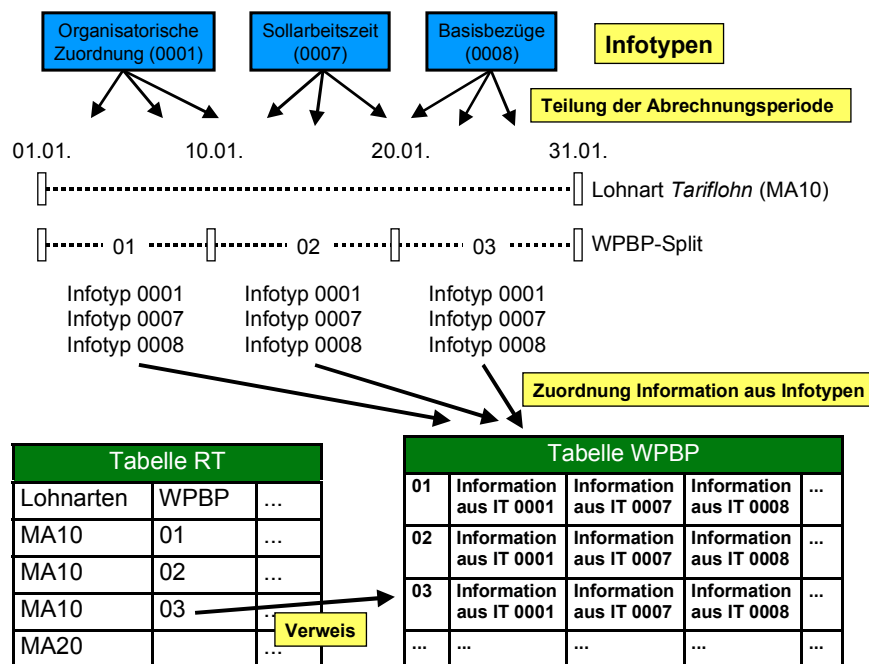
Organisatorische Zuordnung (0001)

Sollarbeitszeit (0007)

Basisbezüge (0008)

Infotypen

Teilung der Abrechnungsperiode

01.01.    10.01.    20.01.    31.01.

Lohnart *Tariflohn* (MA10)

01    02    03    WPBP-Split

Infotyp 0001
Infotyp 0007
Infotyp 0008

Infotyp 0001
Infotyp 0007
Infotyp 0008

Infotyp 0001
Infotyp 0007
Infotyp 0008

Zuordnung Information aus Infotypen

| Tabelle RT | | |
|---|---|---|
| Lohnarten | WPBP | ... |
| MA10 | 01 | ... |
| MA10 | 02 | ... |
| MA10 | 03 | ... |
| MA20 | | ... |

Verweis

| Tabelle WPBP | | | | |
|---|---|---|---|---|
| 01 | Information aus IT 0001 | Information aus IT 0007 | Information aus IT 0008 | ... |
| 02 | Information aus IT 0001 | Information aus IT 0007 | Information aus IT 0008 | ... |
| 03 | Information aus IT 0001 | Information aus IT 0007 | Information aus IT 0008 | ... |
| ... | ... | ... | ... | ... |